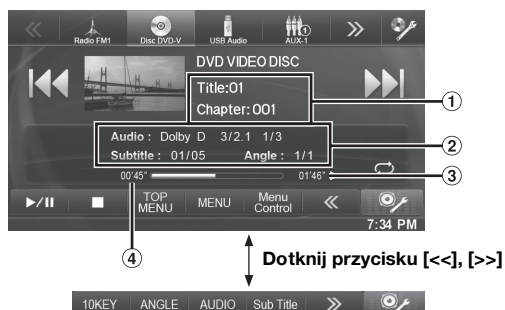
Radio FM1 Disc DVD-V USB Audio AUX-1

DVD VIDEO DISC

Title:01
Chapter: 001

Audio : Dolby D 3/2.1 1/3
Subtitle : 01/05 Angle : 1/1

00'45" 01'46"

TOP MENU MENU Menu Control

7:34 PM

①
②
③
④

Dotknij przycisku [<<], [>>]

10KEY ANGLE AUDIO Sub Title